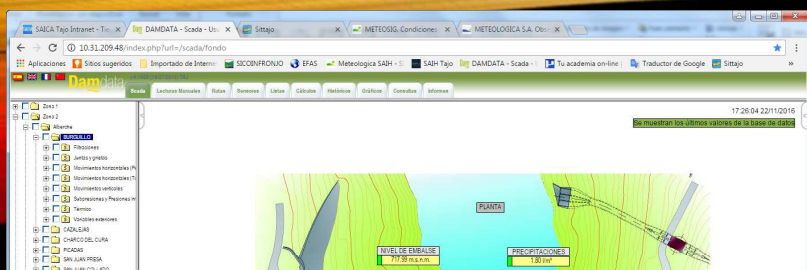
SAICA Tajo Intranet - Tie ×
DAMDATA - Scada - Usu ×
Sittajo ×
METEOSIG. Condiciones ×
METEOLOGICA S.A. Obs ×

10.31.209.48/index.php?url=/scada/fondo

Aplicaciones
Sitios sugeridos
Importado de Interne
SICOINFRONJO
EFAS
Meteologica SAIH - S
SAIH Tajo
DAMDATA - Scada - U
Tu academia on-line
Traductor de Google
Sittajo

Damdata

Scada
Lecturas Manuales
Rutas
Sensores
Listas
Cálculos
Históricos
Gráficos
Consultas
Informes

Zona 1
Zona 2
Alberche
BURGUILLO
Filtraciones
Juntas y grietas
Movimientos horizontales (Pé
Movimientos horizontales (Tri
Movimientos verticales
Subpresiones y Presiones in
Térmicos
Variables exteriores
CAZALEJAS
CHARCO DEL CURA
PICADAS
SAN JUAN PRESA
SAN JUAN COLLADO

17:26:04 22/11/2016
Se muestran los últimos valores de la base de datos

PLANTA

NIVEL DE EMBALSE
717.99 m.s.n.m.

PRECIPITACIONES
1.80 l/m²